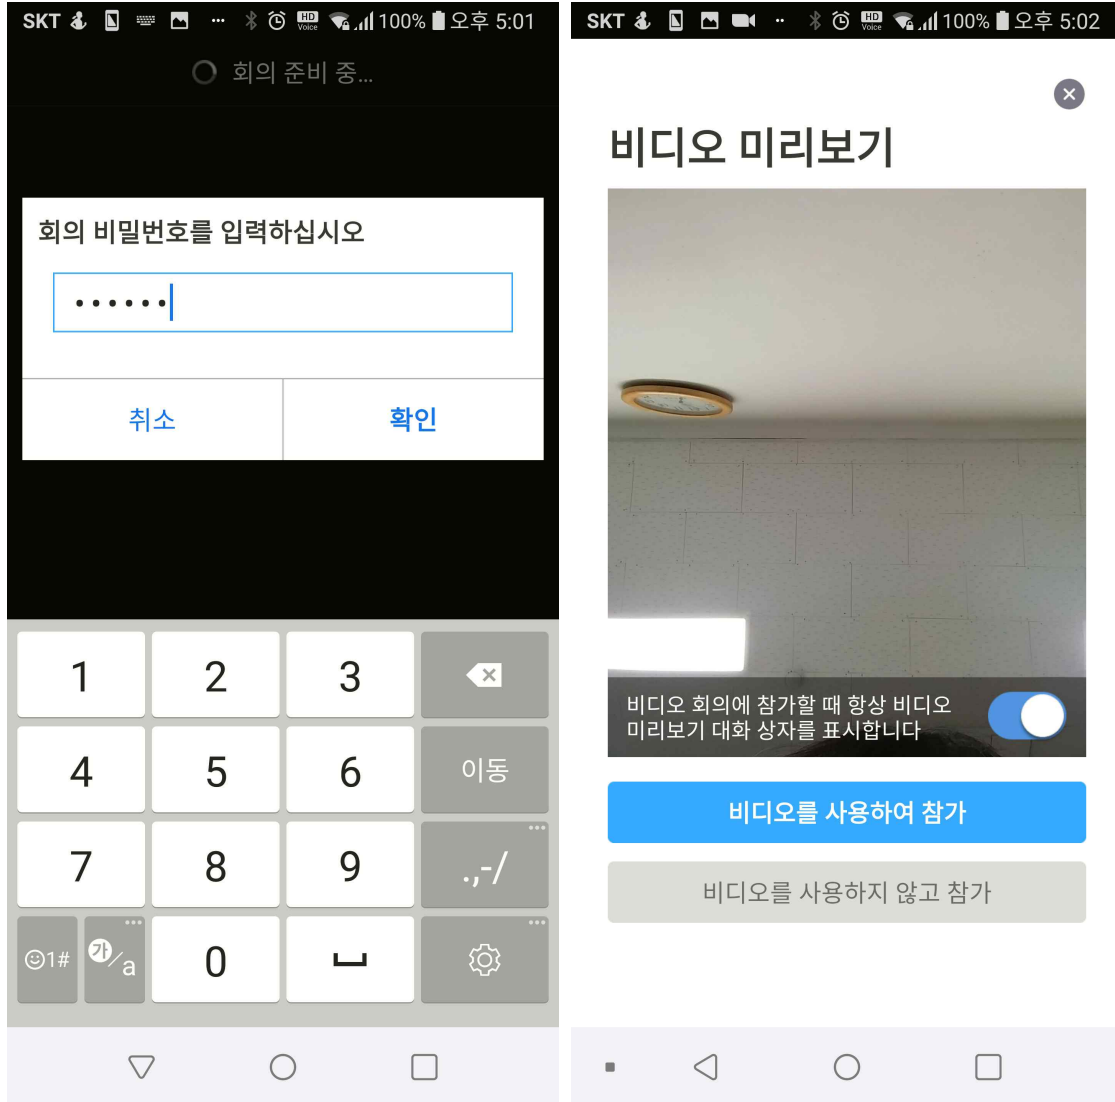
SKT ... HD Voice 100% 오후 5:01

회의 준비 중...

회의 비밀번호를 입력하십시오

••••••

취소

확인

1 2 3
4 5 6 이동
7 8 9 .,-/
☺1# 가/a 0

SKT HD Voice 100% 오후 5:02

비디오 미리보기

비디오 회의에 참가할 때 항상 비디오 미리보기 대화 상자를 표시합니다

비디오를 사용하여 참가

비디오를 사용하지 않고 참가